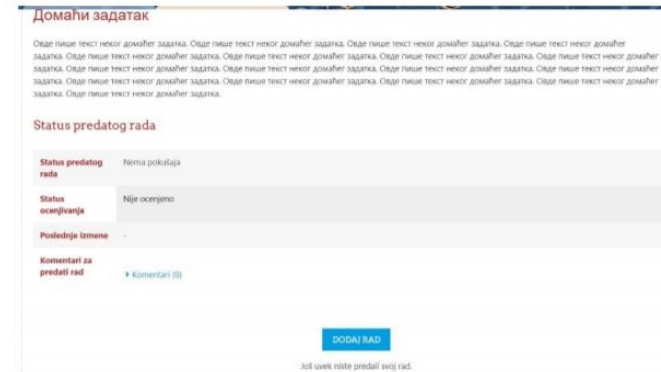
Домаћи задатак

Овде пише текст неког домаћег задатка. Овде пише текст неког домаћег задатка. Овде пише текст неког домаћег задатка. Овде пише текст неког домаћег задатка. Овде пише текст неког домаћег задатка. Овде пише текст неког домаћег задатка. Овде пише текст неког домаћег задатка. Овде пише текст неког домаћег задатка. Овде пише текст неког домаћег задатка. Овде пише текст неког домаћег задатка. Овде пише текст неког домаћег задатка. Овде пише текст неког домаћег задатка. Овде пише текст неког домаћег задатка. Овде пише текст неког домаћег задатка. Овде пише текст неког домаћег задатка. Овде пише текст неког домаћег задатка. Овде пише текст неког домаћег задатка. Овде пише текст неког домаћег задатка. Овде пише текст неког домаћег задатка. Овде пише текст неког домаћег задатка. Овде пише текст неког домаћег задатка.

Status predatog rada

| | |
|---|---|
| Status predatog rada | Nema pokušaja |
| Status ocenjivanja | Nije ocenjeno |
| Poslednje izmene | - |
| Komentari za predati rad | ▸ Komentari (0) |

DODAJ RAD

Još uvek niste predali svoj rad.